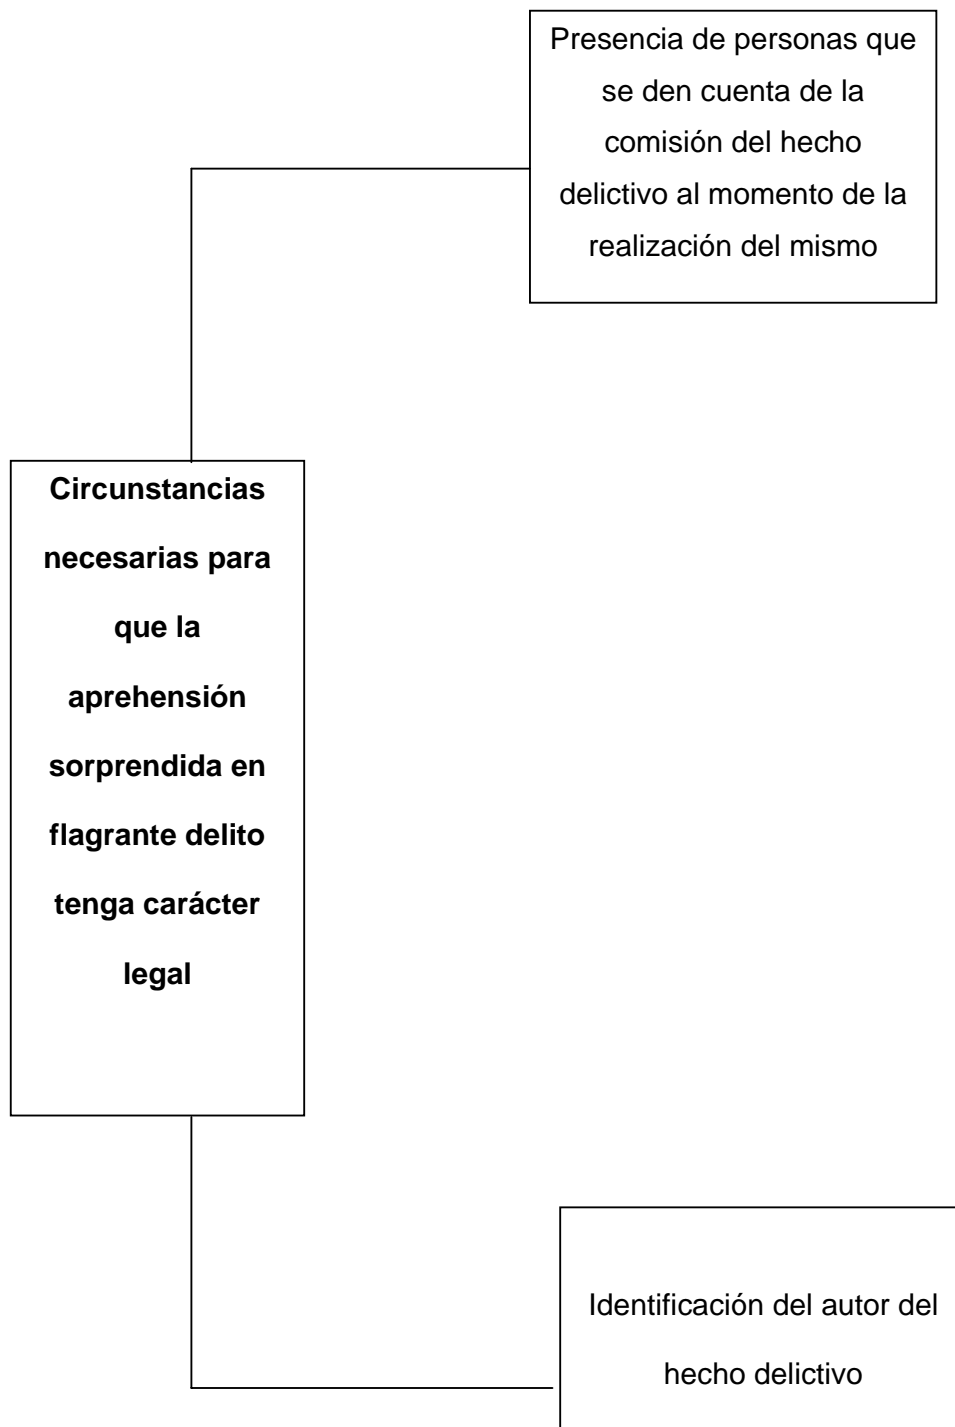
Presencia de personas que se den cuenta de la comisión del hecho delictivo al momento de la realización del mismo

**Circunstancias necesarias para que la aprehensión sorprendida en flagrante delito tenga carácter legal**

Identificación del autor del hecho delictivo